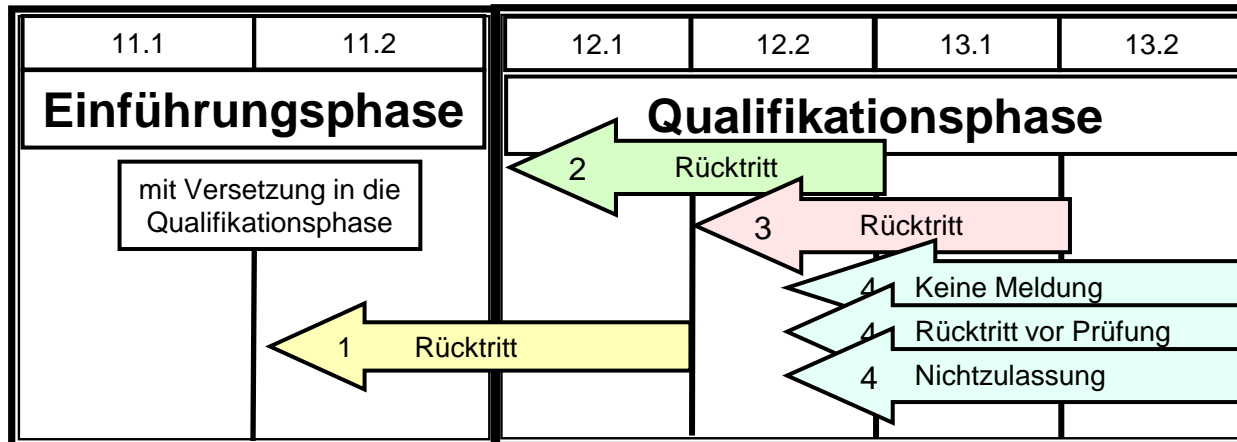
| 11.1 | 11.2 |
|---|---|

| 12.1 | 12.2 | 13.1 | 13.2 |
|---|---|---|---|

Einführungsphase

Qualifikationsphase

2 Rücktritt

mit Versetzung in die Qualifikationsphase

3 Rücktritt

4 Keine Meldung

4 Rücktritt vor Prüfung

1 Rücktritt

4 Nichtzulassung